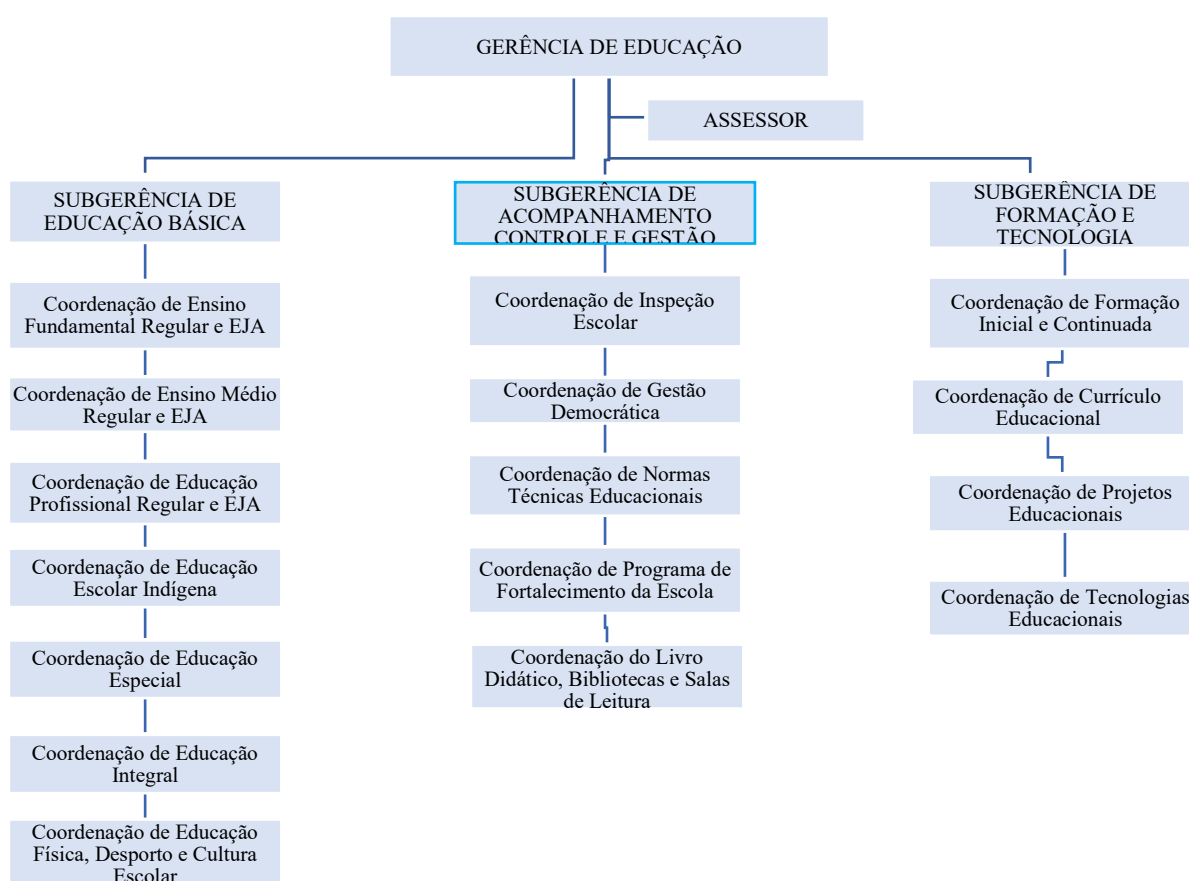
GERÊNCIA DE EDUCAÇÃO

ASSESSOR

SUBGERÊNCIA DE EDUCAÇÃO BÁSICA

Coordenação de Ensino Fundamental Regular e EJA

Coordenação de Ensino Médio Regular e EJA

Coordenação de Educação Profissional Regular e EJA

Coordenação de Educação Escolar Indígena

Coordenação de Educação Especial

Coordenação de Educação Integral

Coordenação de Educação Física, Desporto e Cultura Escolar

SUBGERÊNCIA DE ACOMPANHAMENTO CONTROLE E GESTÃO

Coordenação de Inspeção Escolar

Coordenação de Gestão Democrática

Coordenação de Normas Técnicas Educacionais

Coordenação de Programa de Fortalecimento da Escola

Coordenação do Livro Didático, Bibliotecas e Salas de Leitura

SUBGERÊNCIA DE FORMAÇÃO E TECNOLOGIA

Coordenação de Formação Inicial e Continuada

Coordenação de Currículo Educacional

Coordenação de Projetos Educacionais

Coordenação de Tecnologias Educacionais